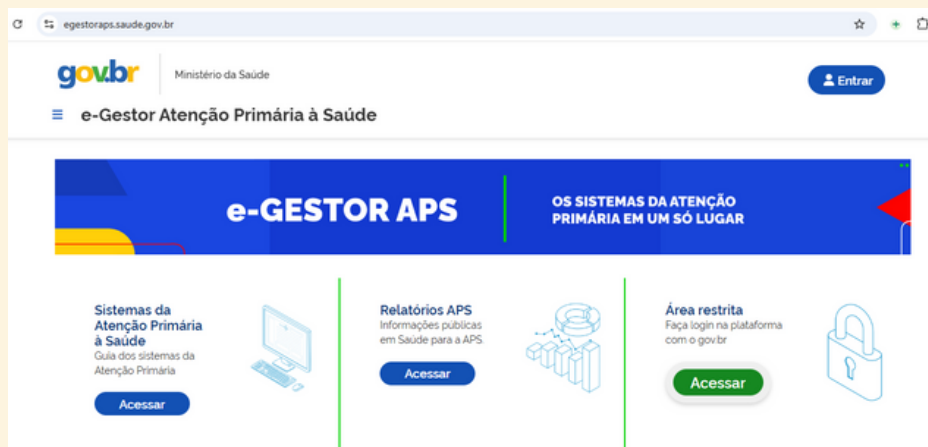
egestoraps.saude.gov.br

gov.br

Ministério da Saúde

Entrar

e-Gestor Atenção Primária à Saúde

e-GESTOR APS

OS SISTEMAS DA ATENÇÃO PRIMÁRIA EM UM SÓ LUGAR

Sistemas da Atenção Primária à Saúde
Guia dos sistemas da Atenção Primária

Acessar

Relatórios APS
Informações públicas em Saúde para a APS.

Acessar

Área restrita
Faça login na plataforma com o gov.br

Acessar